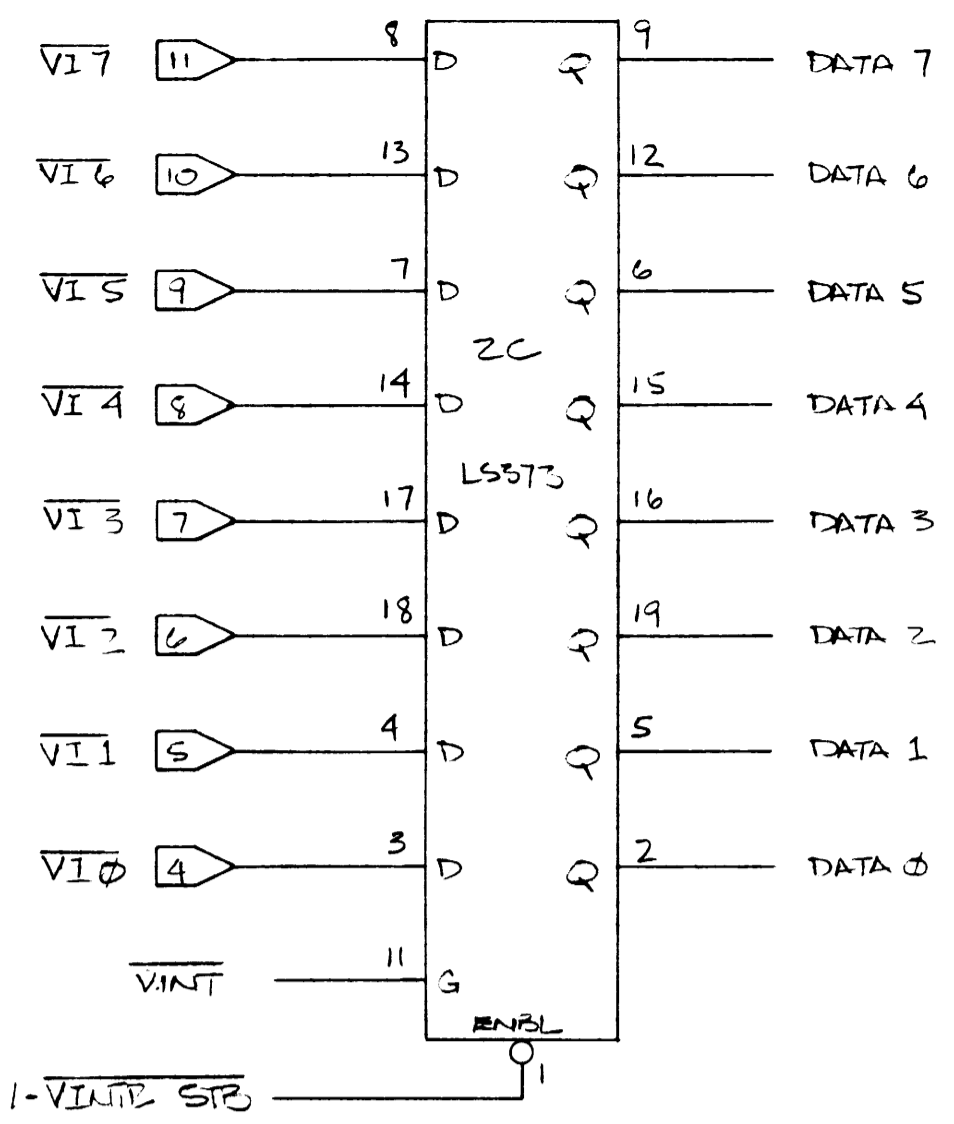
$\overline{\text{VI 7}}$ 11 8 D Q 9 DATA 7

$\overline{\text{VI 6}}$ 10 13 D Q 12 DATA 6

$\overline{\text{VI 5}}$ 9 7 D Q 6 DATA 5

2C

$\overline{\text{VI 4}}$ 8 14 D Q 15 DATA 4

LS373

$\overline{\text{VI 3}}$ 7 17 D Q 16 DATA 3

$\overline{\text{VI 2}}$ 6 18 D Q 19 DATA 2

$\overline{\text{VI 1}}$ 5 4 D Q 5 DATA 1

$\overline{\text{VI Ø}}$ 4 3 D Q 2 DATA Ø

$\overline{\text{V.INT}}$ 11 G

ENBL

1

1-$\overline{\text{VINTR STB}}$